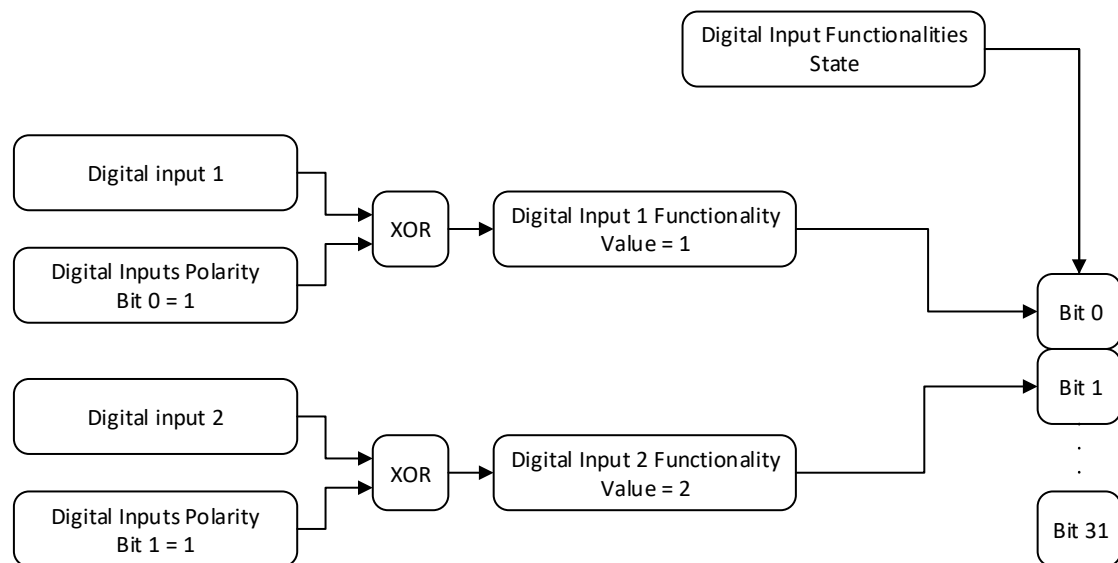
Digital Input Functionalities State

Digital input 1

Digital Inputs Polarity Bit 0 = 1

XOR

Digital Input 1 Functionality Value = 1

Bit 0

Bit 1

.
.

Digital input 2

Digital Inputs Polarity Bit 1 = 1

XOR

Digital Input 2 Functionality Value = 2

Bit 31